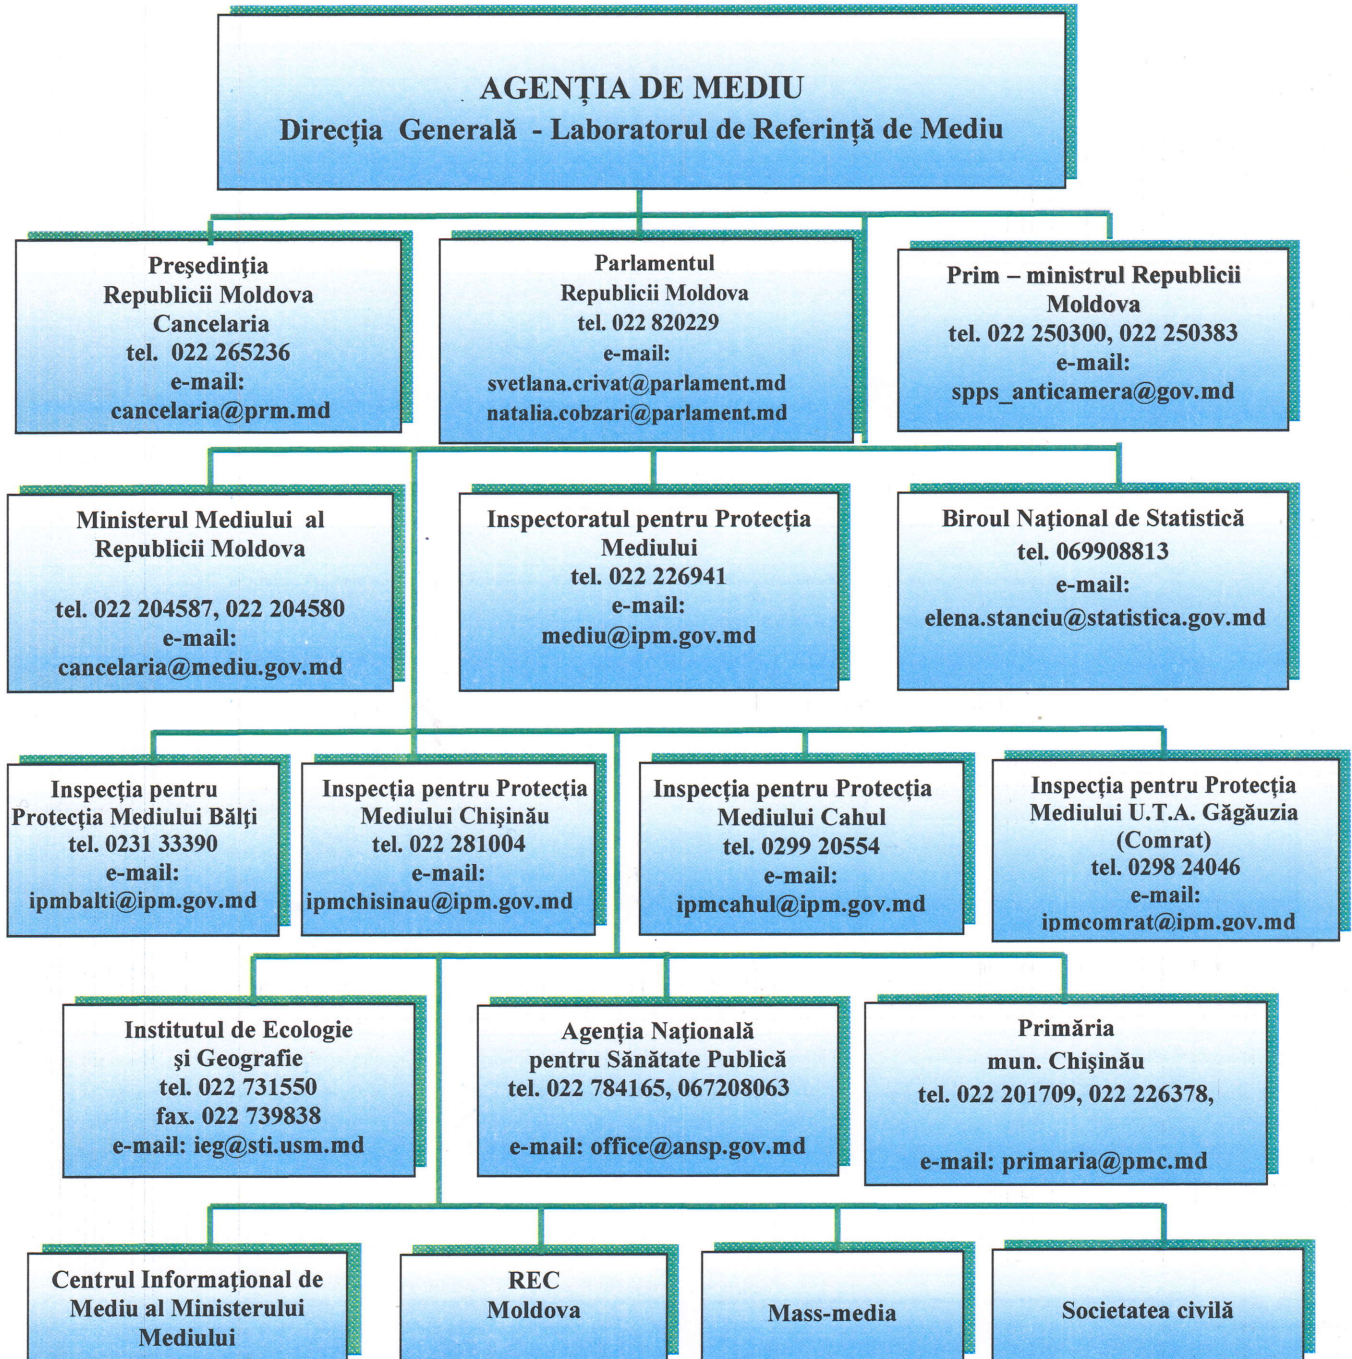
AGENŢIA DE MEDIU
Direcţia Generală - Laboratorul de Referinţă de Mediu

Preşedinţia Republicii Moldova Cancelaria tel. 022 265236 e-mail: cancelaria@prm.md

Parlamentul Republicii Moldova tel. 022 820229 e-mail: svetlana.crivat@parlament.md natalia.cobzari@parlament.md

Prim – ministrul Republicii Moldova tel. 022 250300, 022 250383 e-mail: spps_anticamera@gov.md

Ministerul Mediului al Republicii Moldova

tel. 022 204587, 022 204580 e-mail: cancelaria@mediu.gov.md

Inspectoratul pentru Protecţia Mediului tel. 022 226941 e-mail: mediu@ipm.gov.md

Biroul Naţional de Statistică tel. 069908813 e-mail: elena.stanciu@statistica.gov.md

Inspecţia pentru Protecţia Mediului Bălţi tel. 0231 33390 e-mail: ipmbalti@ipm.gov.md

Inspecţia pentru Protecţia Mediului Chişinău tel. 022 281004 e-mail: ipmchisinau@ipm.gov.md

Inspecţia pentru Protecţia Mediului Cahul tel. 0299 20554 e-mail: ipmcahul@ipm.gov.md

Inspecţia pentru Protecţia Mediului U.T.A. Găgăuzia (Comrat) tel. 0298 24046 e-mail: ipmcomrat@ipm.gov.md

Institutul de Ecologie şi Geografie tel. 022 731550 fax. 022 739838 e-mail: ieg@sti.usm.md

Agenţia Naţională pentru Sănătate Publică tel. 022 784165, 067208063

e-mail: office@ansp.gov.md

Primăria mun. Chişinău tel. 022 201709, 022 226378,

e-mail: primaria@pmc.md

Centrul Informaţional de Mediu al Ministerului Mediului

REC Moldova

Mass-media

Societatea civilă